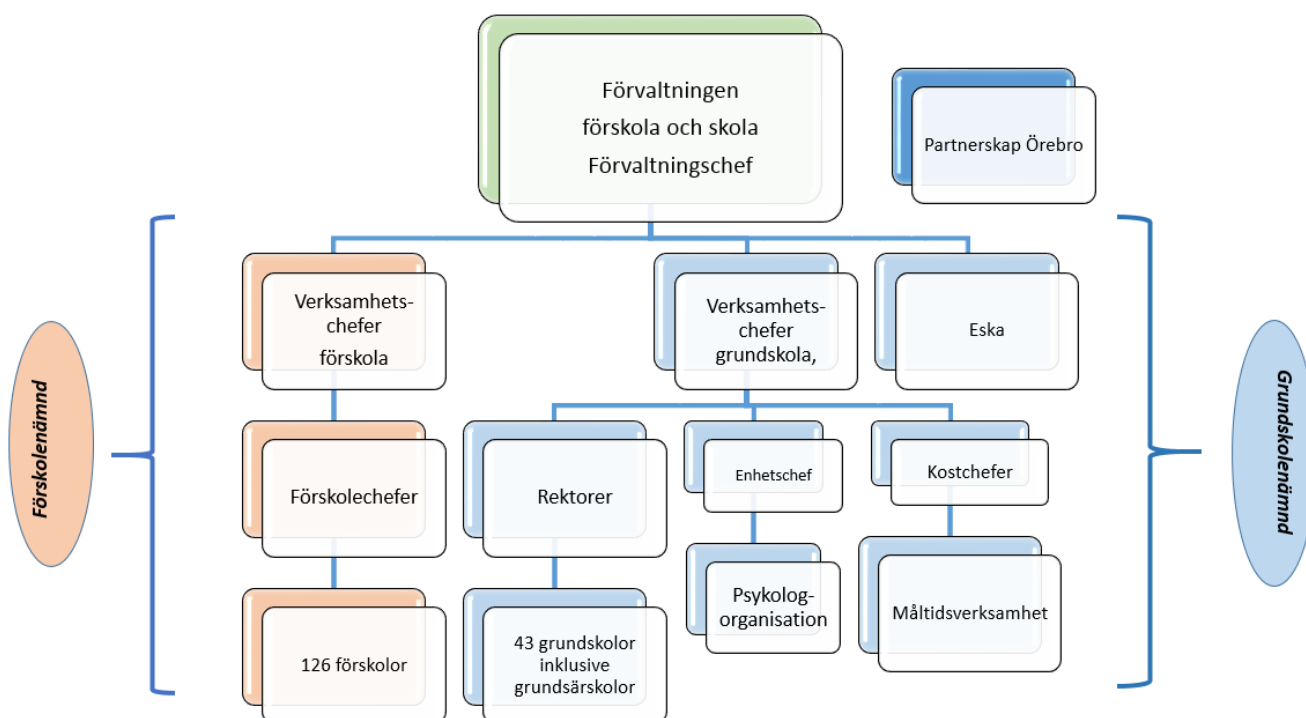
Förvaltningen förskola och skola Förvaltningschef

Partnerskap Örebro

Förskolenämnd

Verksamhetschefer förskola

Förskolechefer

126 förskolor

Verksamhetschefer grundskola,

Eska

Rektorer

43 grundskolor inklusive grundsärskolor

Enhetschef

Psykologorganisation

Kostchefer

Måltidsverksamhet

Grundskolenämnd